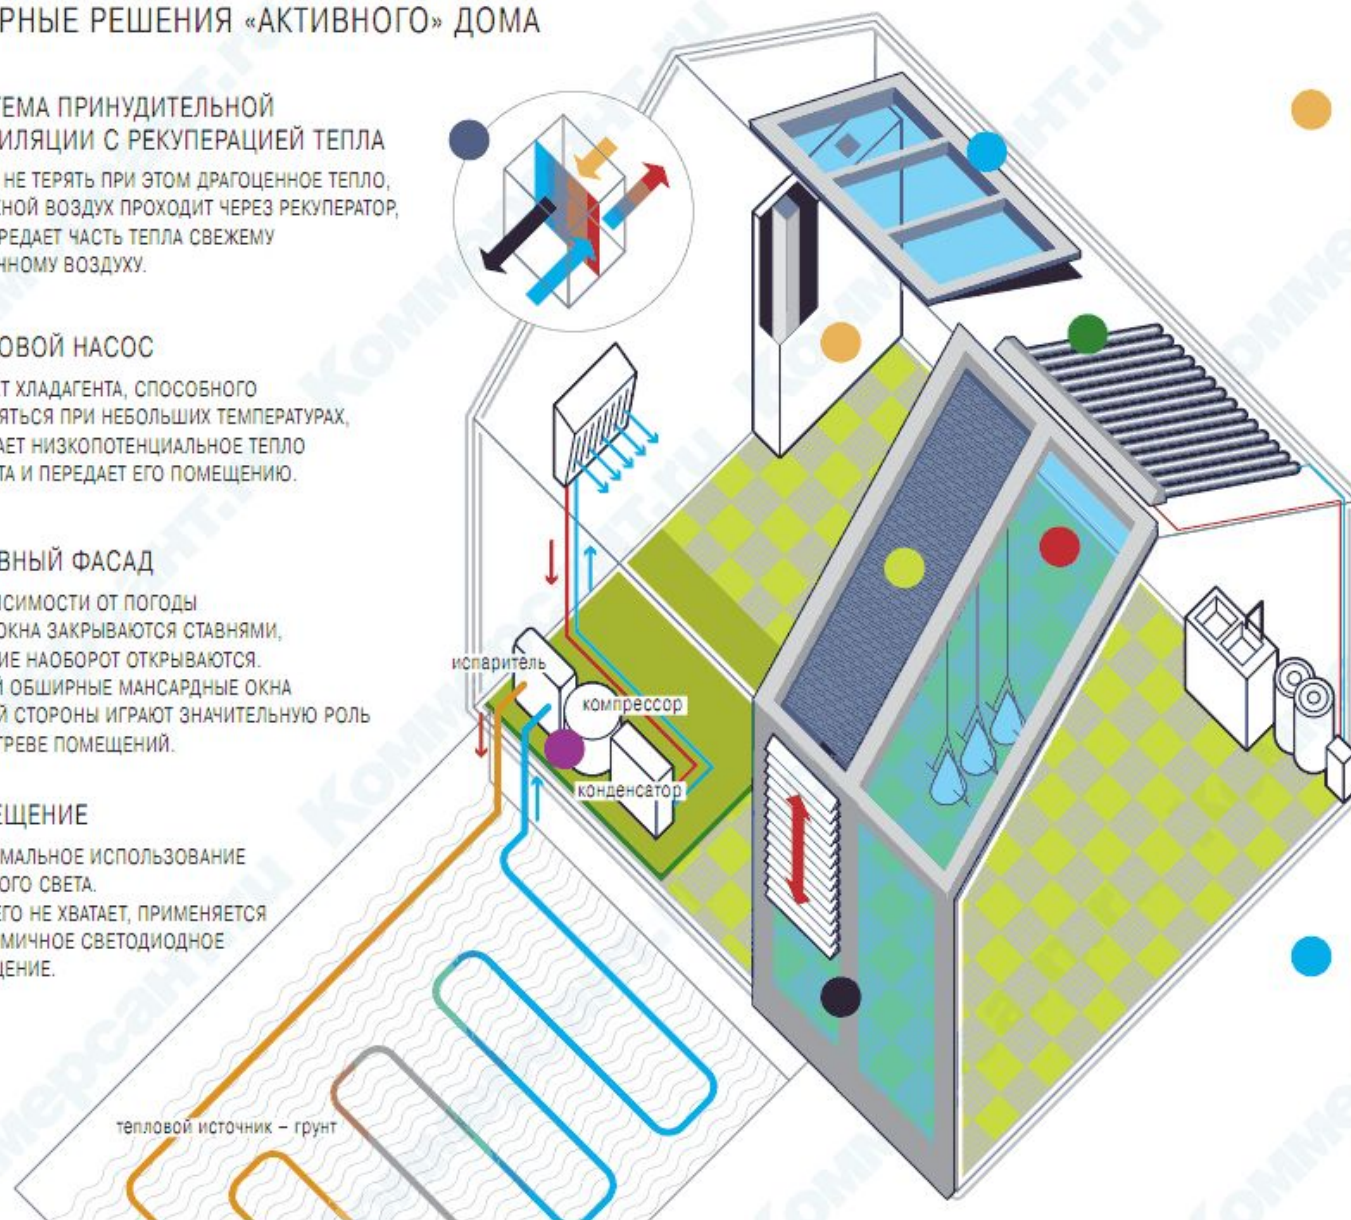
РНЫЕ РЕШЕНИЯ «АКТИВНОГО» ДОМА

ТЕМА ПРИНУДИТЕЛЬНОЙ ИЛЯЦИИ С РЕКУПЕРАЦИЕЙ ТЕПЛА

НЕ ТЕРЯТЬ ПРИ ЭТОМ ДРАГОЦЕННОЕ ТЕПЛО, НОЙ ВОЗДУХ ПРОХОДИТ ЧЕРЕЗ РЕКУПЕРАТОР, РЕДАЕТ ЧАСТЬ ТЕПЛА СВЕЖЕМУ ННОМУ ВОЗДУХУ.

ОВОЙ НАСОС

Т ХЛАДАГЕНТА, СПОСОБНОГО ЯТЬСЯ ПРИ НЕБОЛЬШИХ ТЕМПЕРАТУРАХ, АЕТ НИЗКОПОТЕНЦИАЛЬНОЕ ТЕПЛО ТА И ПЕРЕДАЕТ ЕГО ПОМЕЩЕНИЮ.

ВНЫЙ ФАСАД

ИСИМОСТИ ОТ ПОГОДЫ ОКНА ЗАКРЫВАЮТСЯ СТАВНЯМИ, ИЕ НАОБОРОТ ОТКРЫВАЮТСЯ. Й ОБШИРНЫЕ МАНСАРДНЫЕ ОКНА Й СТОРОНЫ ИГРАЮТ ЗНАЧИТЕЛЬНУЮ РОЛЬ ГРЕВЕ ПОМЕЩЕНИЙ.

ЕЩЕНИЕ

МАЛЬНОЕ ИСПОЛЬЗОВАНИЕ ОГО СВЕТА. ЕГО НЕ ХВАТАЕТ, ПРИМЕНЯЕТСЯ МИЧНОЕ СВЕТОДИОДНОЕ ЕНИЕ.

испаритель
компрессор
конденсатор
тепловой источник – грунт